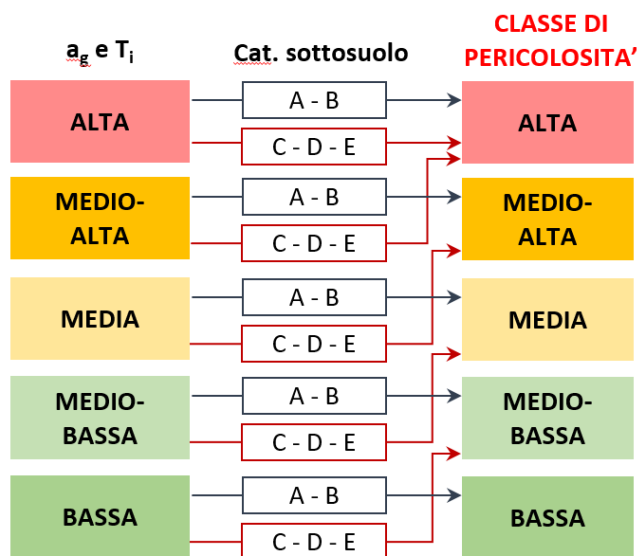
$a_g$ e $T_i$

Cat. sottosuolo

CLASSE DI PERICOLOSITA'

ALTA

A - B

C - D - E

ALTA

MEDIO-ALTA

A - B

C - D - E

MEDIO-ALTA

MEDIA

A - B

C - D - E

MEDIA

MEDIO-BASSA

A - B

C - D - E

MEDIO-BASSA

BASSA

A - B

C - D - E

BASSA